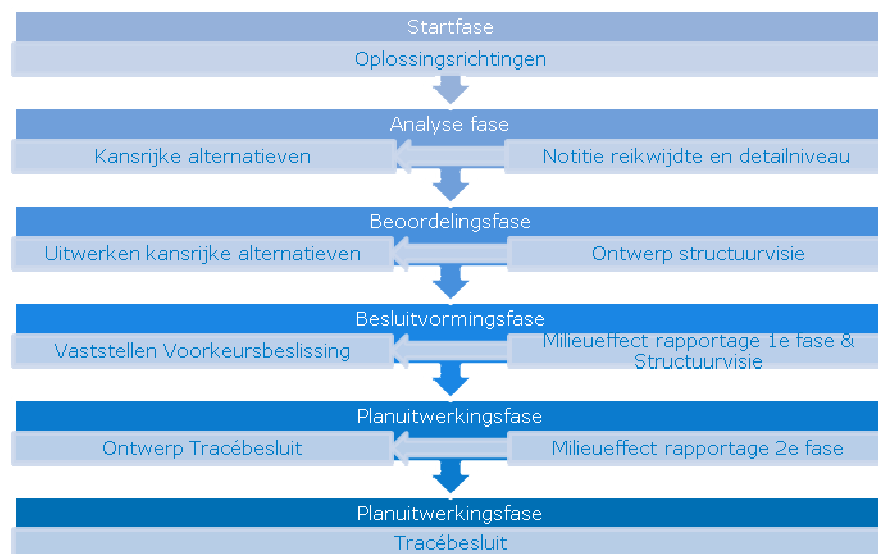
Startfase

Oplossingsrichtingen

Analyse fase

Kansrijke alternatieven

Notitie reikwijdte en detailniveau

Beoordelingsfase

Uitwerken kansrijke alternatieven

Ontwerp structuurvisie

Besluitvormingsfase

Vaststellen Voorkeursbeslissing

Milieueffect rapportage 1e fase & Structuurvisie

Planuitwerkingsfase

Ontwerp Tracébesluit

Milieueffect rapportage 2e fase

Planuitwerkingsfase

Tracébesluit